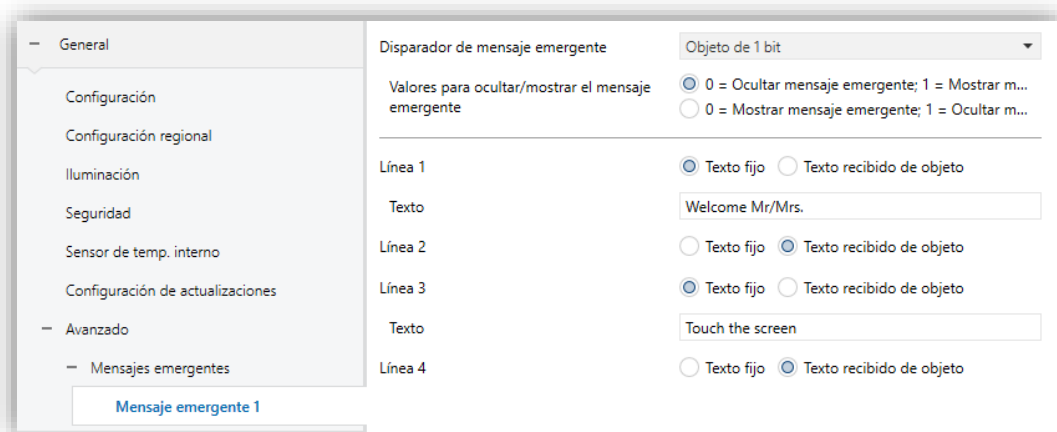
− General

Configuración

Configuración regional

Iluminación

Seguridad

Sensor de temp. interno

Configuración de actualizaciones

− Avanzado

− Mensajes emergentes

Mensaje emergente 1

Disparador de mensaje emergente | Objeto de 1 bit

Valores para ocultar/mostrar el mensaje emergente

0 = Ocultar mensaje emergente; 1 = Mostrar m...

0 = Mostrar mensaje emergente; 1 = Ocultar m...

Línea 1 Texto fijo Texto recibido de objeto

Texto Welcome Mr/Mrs.

Línea 2 Texto fijo Texto recibido de objeto

Línea 3 Texto fijo Texto recibido de objeto

Texto Touch the screen

Línea 4 Texto fijo Texto recibido de objeto